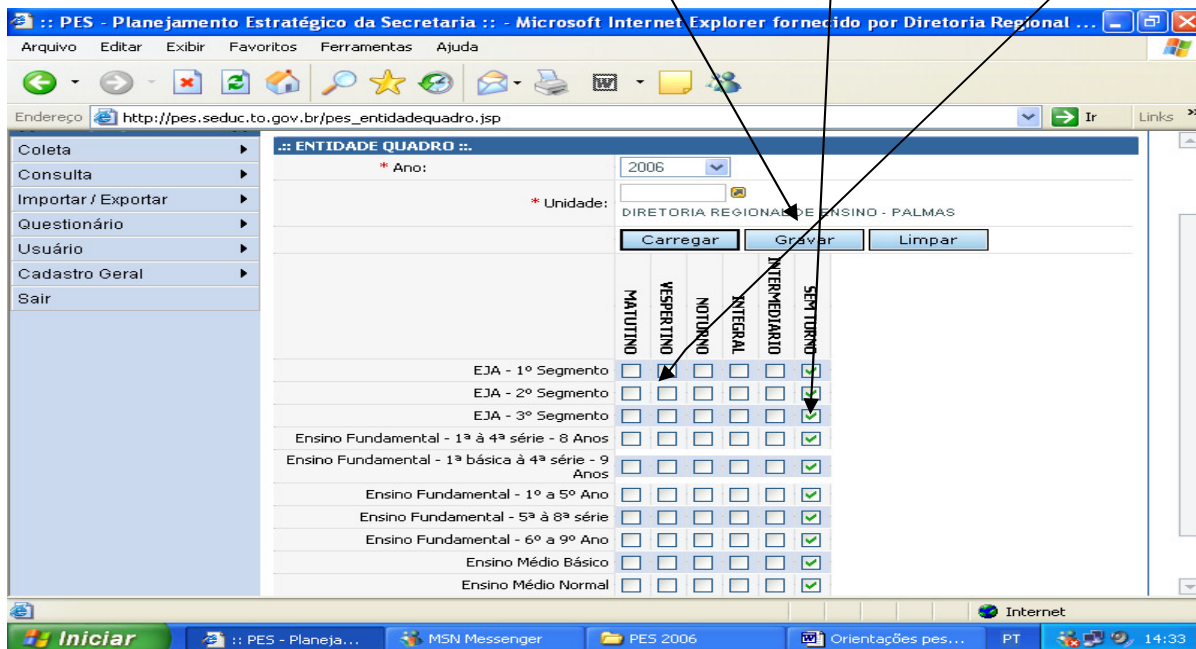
:: PES - Planejamento Estratégico da Secretaria :: - Microsoft Internet Explorer fornecido por Diretoria Regional ...

Arquivo Editar Exibir Favoritos Ferramentas Ajuda

Endereço http://pes.seduc.to.gov.br/pes_entidadequadro.jsp Ir Links

Coleta
Consulta
Importar / Exportar
Questionário
Usuário
Cadastro Geral
Sair

.:: ENTIDADE QUADRO ::.

* Ano: 2006

* Unidade: DIRETORIA REGIONAL DE ENSINO - PALMAS

Carregar Gravar Limpar

| | MATUTINO | VESPERTINO | NOTURNO | INTEGRAL | INTERMEDIARIO | SEM TURNO |
|---|---|---|---|---|---|---|
| EJA - 1º Segmento | ☐ | ☐ | ☐ | ☐ | ☐ | ☑ |
| EJA - 2º Segmento | ☐ | ☐ | ☐ | ☐ | ☐ | ☑ |
| EJA - 3º Segmento | ☐ | ☐ | ☐ | ☐ | ☐ | ☑ |
| Ensino Fundamental - 1ª à 4ª série - 8 Anos | ☐ | ☐ | ☐ | ☐ | ☐ | ☑ |
| Ensino Fundamental - 1ª básica à 4ª série - 9 Anos | ☐ | ☐ | ☐ | ☐ | ☐ | ☑ |
| Ensino Fundamental - 1º a 5º Ano | ☐ | ☐ | ☐ | ☐ | ☐ | ☑ |
| Ensino Fundamental - 5ª à 8ª série | ☐ | ☐ | ☐ | ☐ | ☐ | ☑ |
| Ensino Fundamental - 6º a 9º Ano | ☐ | ☐ | ☐ | ☐ | ☐ | ☑ |
| Ensino Médio Básico | ☐ | ☐ | ☐ | ☐ | ☐ | ☑ |
| Ensino Médio Normal | ☐ | ☐ | ☐ | ☐ | ☐ | ☑ |

Internet

Iniciar :: PES - Planeja... MSN Messenger PES 2006 Orientações pes... PT 14:33